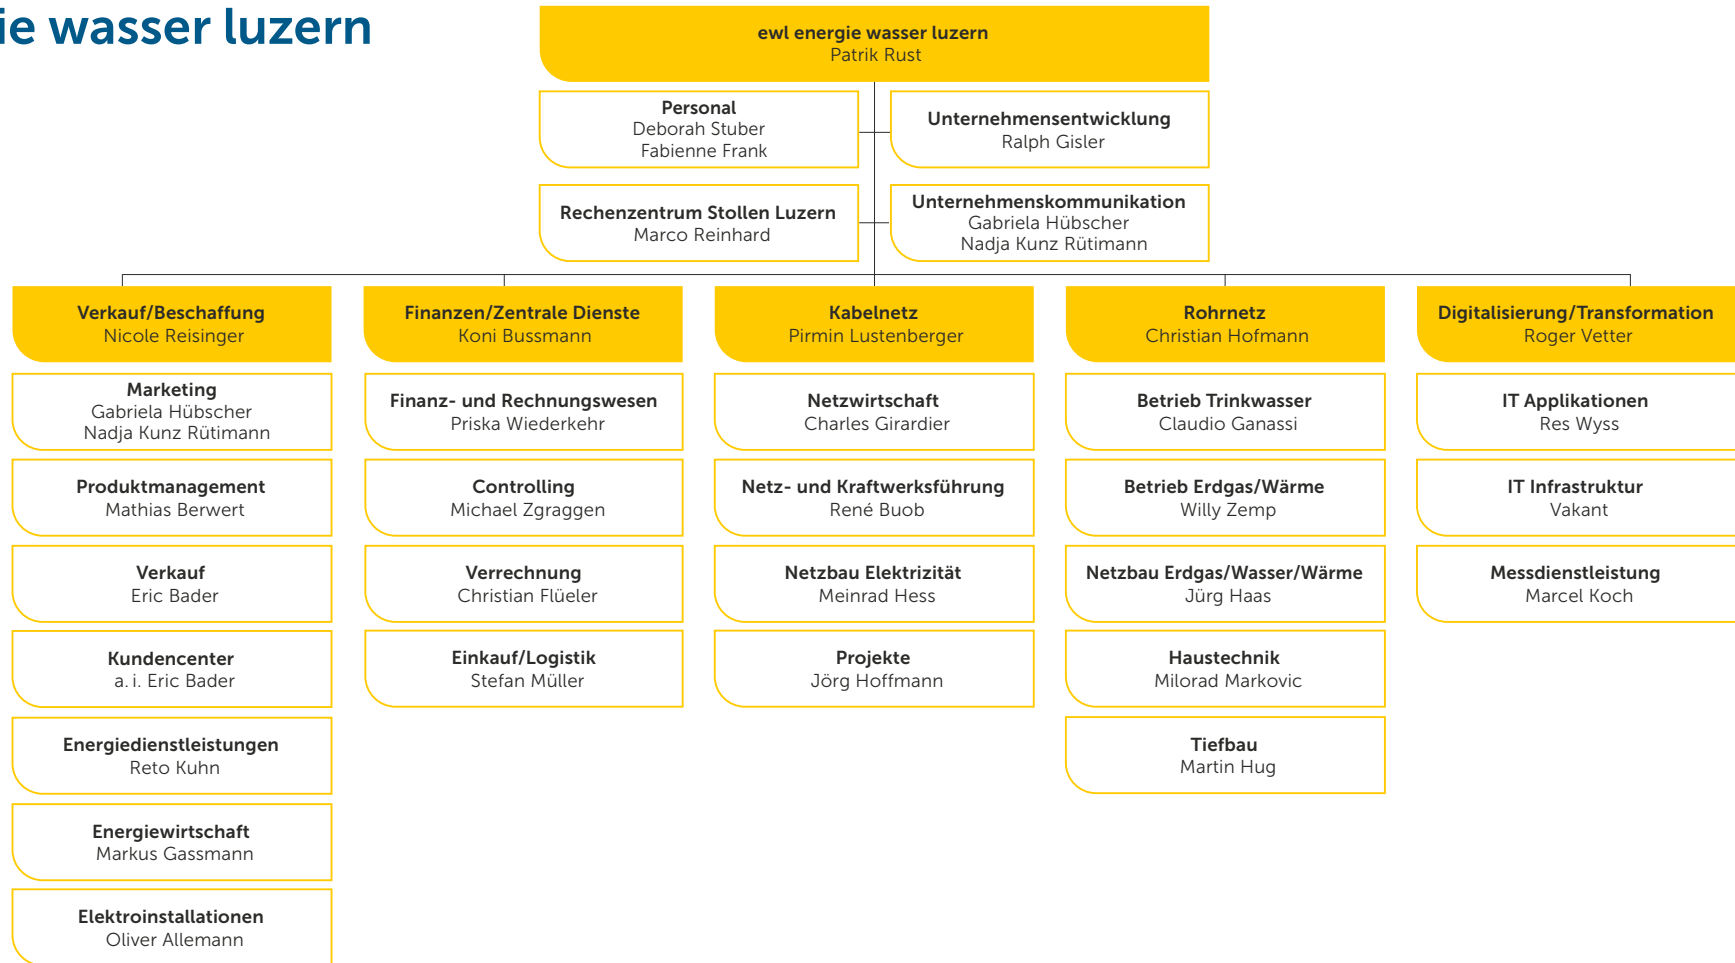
ie wasser luzern

ewl energie wasser luzern
Patrik Rust

Personal
Deborah Stuber
Fabienne Frank

Unternehmensentwicklung
Ralph Gisler

Rechenzentrum Stollen Luzern
Marco Reinhard

Unternehmenskommunikation
Gabriela Hübscher
Nadja Kunz Rütimann

Verkauf/Beschaffung
Nicole Reisinger

Marketing
Gabriela Hübscher
Nadja Kunz Rütimann

Produktmanagement
Mathias Berwert

Verkauf
Eric Bader

Kundencenter
a. i. Eric Bader

Energiedienstleistungen
Reto Kuhn

Energiewirtschaft
Markus Gassmann

Elektroinstallationen
Oliver Allemann

Finanzen/Zentrale Dienste
Koni Bussmann

Finanz- und Rechnungswesen
Priska Wiederkehr

Controlling
Michael Zgraggen

Verrechnung
Christian Flüeler

Einkauf/Logistik
Stefan Müller

Kabelnetz
Pirmin Lustenberger

Netzwirtschaft
Charles Girardier

Netz- und Kraftwerksführung
René Buob

Netzbau Elektrizität
Meinrad Hess

Projekte
Jörg Hoffmann

Rohrnetz
Christian Hofmann

Betrieb Trinkwasser
Claudio Ganassi

Betrieb Erdgas/Wärme
Willy Zemp

Netzbau Erdgas/Wasser/Wärme
Jürg Haas

Haustechnik
Milorad Markovic

Tiefbau
Martin Hug

Digitalisierung/Transformation
Roger Vetter

IT Applikationen
Res Wyss

IT Infrastruktur
Vakant

Messdienstleistung
Marcel Koch